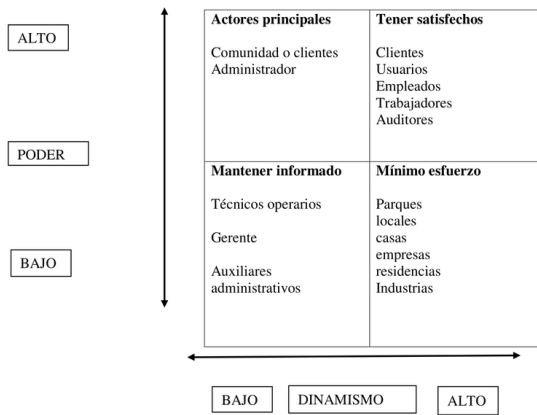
ALTO

PODER

BAJO

| Actores principales<br><br>Comunidad o clientes<br>Administrador | Tener satisfechos<br><br>Clientes<br>Usuarios<br>Empleados<br>Trabajadores<br>Auditores |
|---|---|
| Mantener informado<br><br>Técnicos operarios<br><br>Gerente<br><br>Auxiliares administrativos | Mínimo esfuerzo<br><br>Parques<br>locales<br>casas<br>empresas<br>residencias<br>Industrias |

BAJO DINAMISMO ALTO